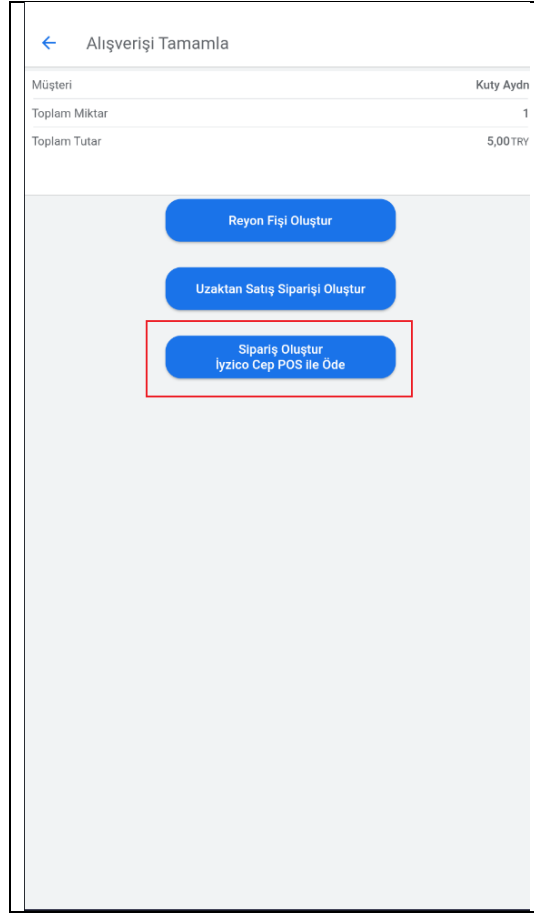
← Alışverişi Tamamla

| | |
|---|---|
| Müşteri | Kuty Aydn |
| Toplam Miktar | 1 |
| Toplam Tutar | 5,00 TRY |

Reyon Fişi Oluştur

Uzaktan Satış Siparişi Oluştur

Sipariş Oluştur
İyzico Cep POS ile Öde